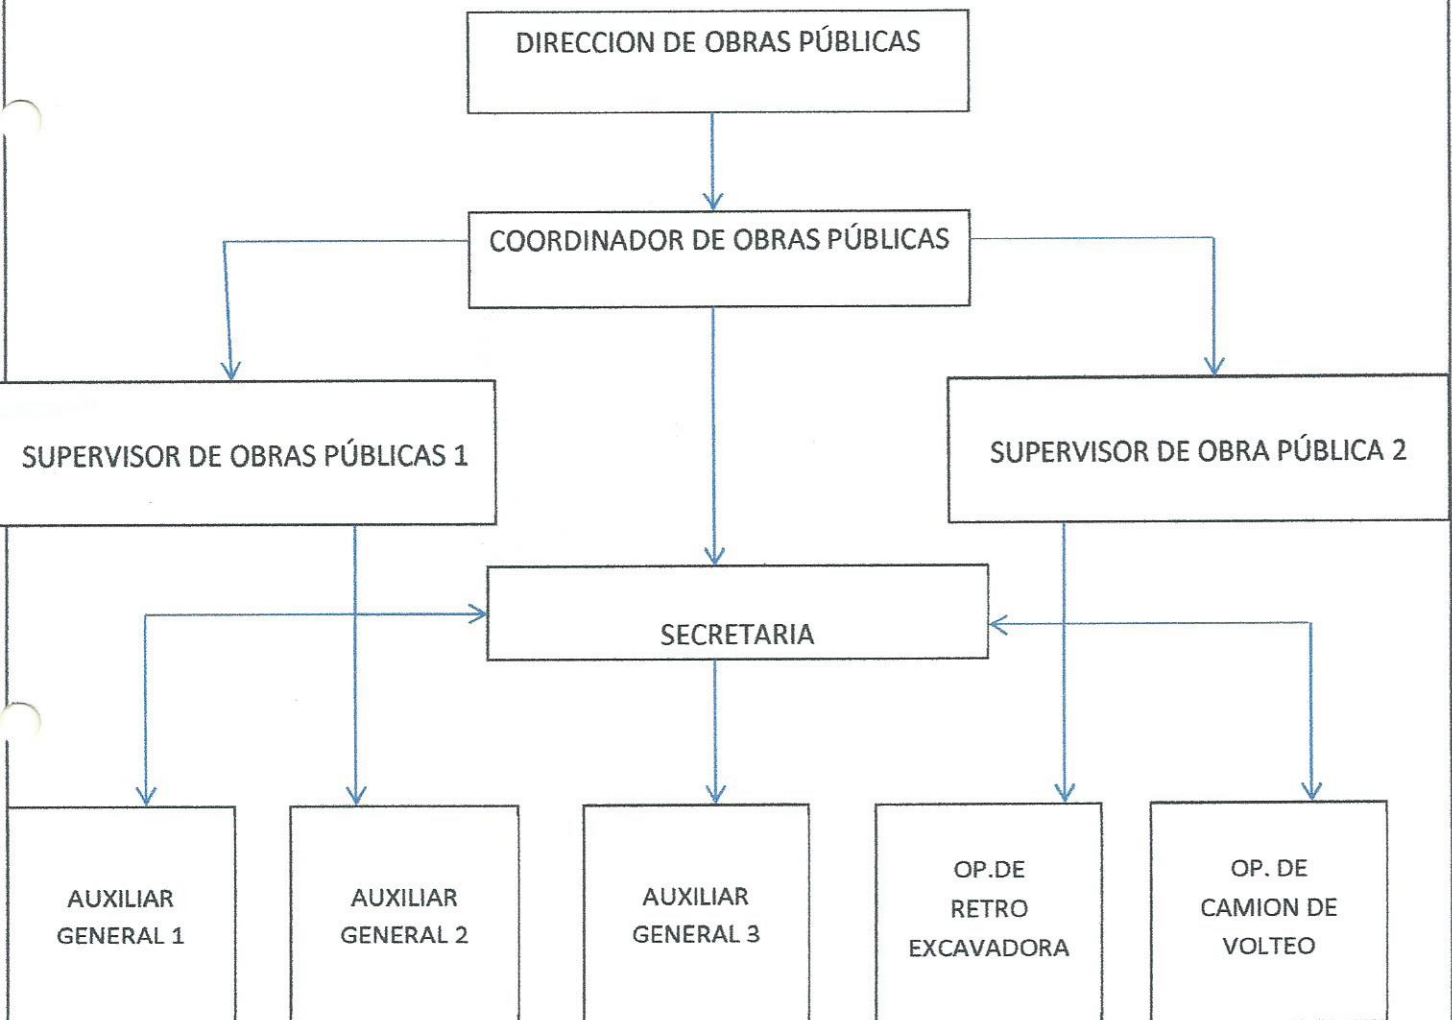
DIRECCION DE OBRAS PÚBLICAS

COORDINADOR DE OBRAS PÚBLICAS

SUPERVISOR DE OBRAS PÚBLICAS 1

SUPERVISOR DE OBRA PÚBLICA 2

SECRETARIA

AUXILIAR GENERAL 1

AUXILIAR GENERAL 2

AUXILIAR GENERAL 3

OP.DE RETRO EXCAVADORA

OP. DE CAMION DE VOLTEO